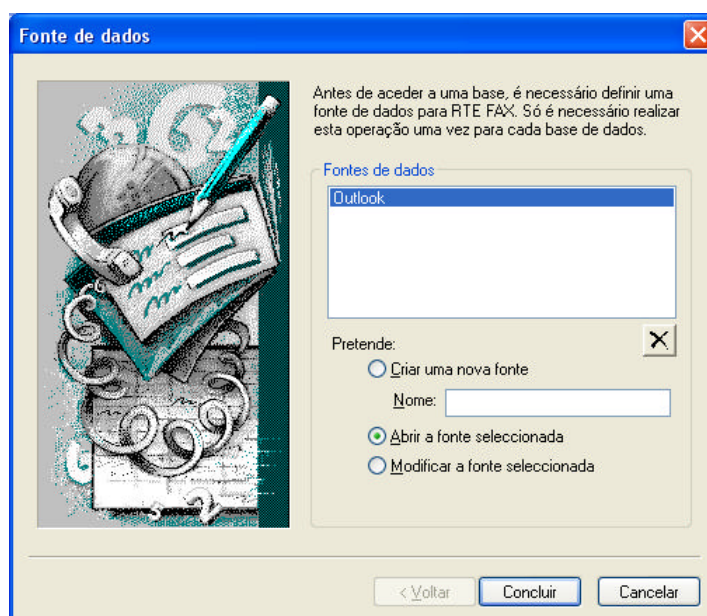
Fonte de dados

Antes de aceder a uma base, é necessário definir uma fonte de dados para RTE FAX. Só é necessário realizar esta operação uma vez para cada base de dados.

Fontes de dados

Outlook

Pretende:

Criar uma nova fonte

Nome:

Abrir a fonte seleccionada

Modificar a fonte seleccionada

< Voltar

Concluir

Cancelar